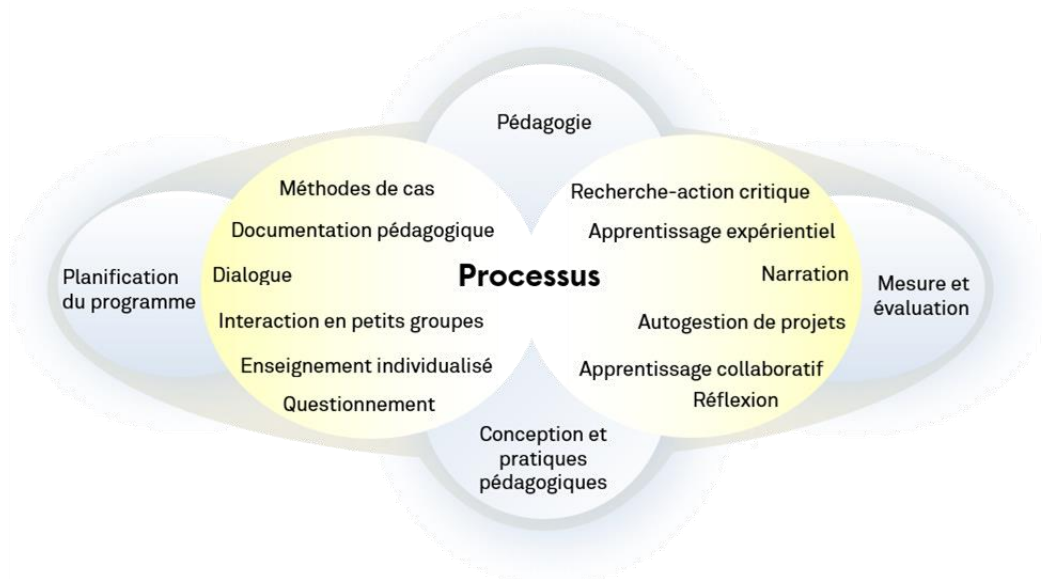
Pédagogie

Méthodes de cas

Documentation pédagogique

Dialogue

Interaction en petits groupes

Enseignement individualisé

Questionnement

Recherche-action critique

Apprentissage expérientiel

Narration

Autogestion de projets

Apprentissage collaboratif

Réflexion

Processus

Planification du programme

Mesure et évaluation

Conception et pratiques pédagogiques